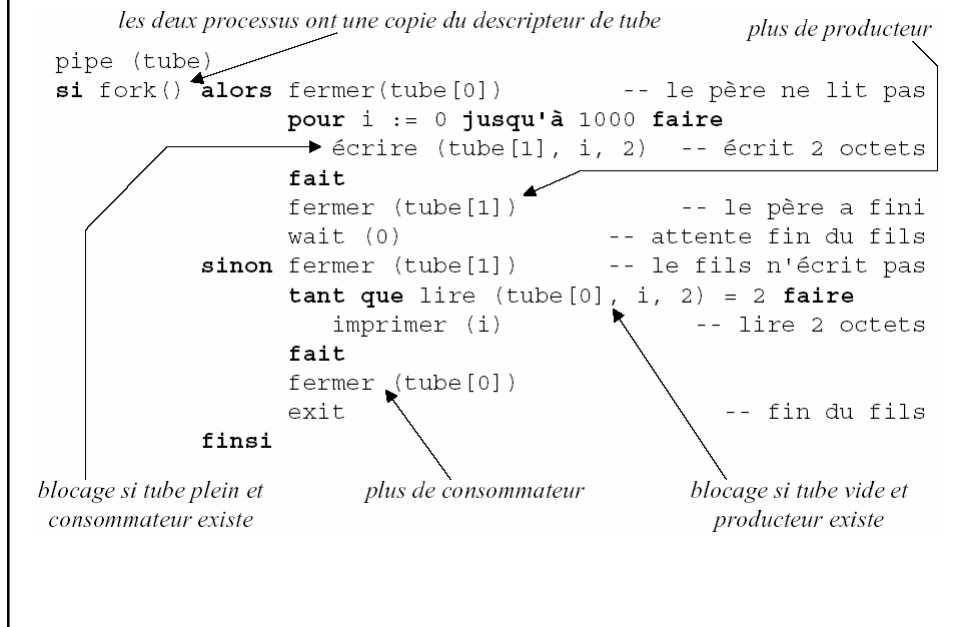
les deux processus ont une copie du descripteur de tube

plus de producteur

pipe (tube)
si fork() alors fermer(tube[0]) -- le père ne lit pas
pour i := 0 jusqu'à 1000 faire
écrire (tube[1], i, 2) -- écrit 2 octets
fait
fermer (tube[1]) -- le père a fini
wait (0) -- attente fin du fils
sinon fermer (tube[1]) -- le fils n'écrit pas
tant que lire (tube[0], i, 2) = 2 faire
imprimer (i) -- lire 2 octets
fait
fermer (tube[0])
exit -- fin du fils
finsi

blocage si tube plein et consommateur existe

plus de consommateur

blocage si tube vide et producteur existe